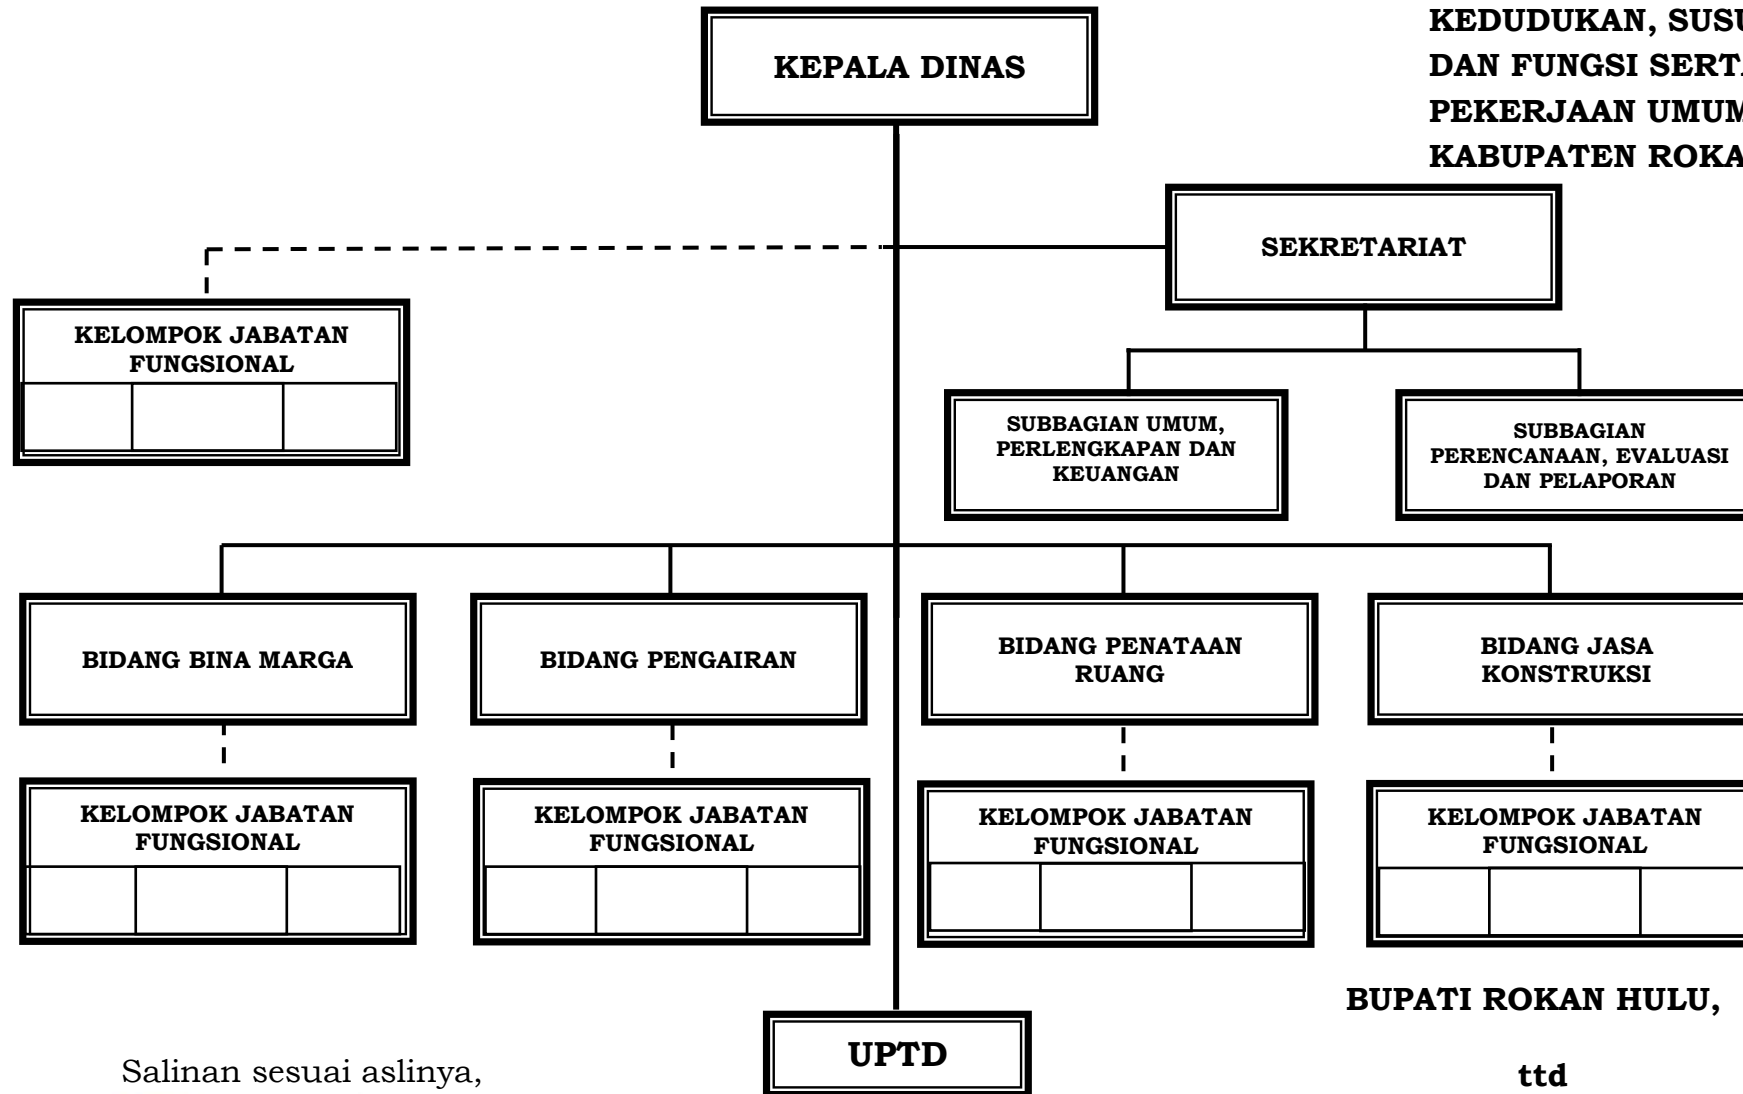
KEDUDUKAN, SUSU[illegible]
DAN FUNGSI SERT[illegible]
PEKERJAAN UMUM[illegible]
KABUPATEN ROKA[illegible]

KEPALA DINAS

SEKRETARIAT

KELOMPOK JABATAN FUNGSIONAL

SUBBAGIAN UMUM, PERLENGKAPAN DAN KEUANGAN

SUBBAGIAN PERENCANAAN, EVALUASI DAN PELAPORAN

BIDANG BINA MARGA

BIDANG PENGAIRAN

BIDANG PENATAAN RUANG

BIDANG JASA KONSTRUKSI

KELOMPOK JABATAN FUNGSIONAL

KELOMPOK JABATAN FUNGSIONAL

KELOMPOK JABATAN FUNGSIONAL

KELOMPOK JABATAN FUNGSIONAL

UPTD

BUPATI ROKAN HULU,

ttd

Salinan sesuai aslinya,